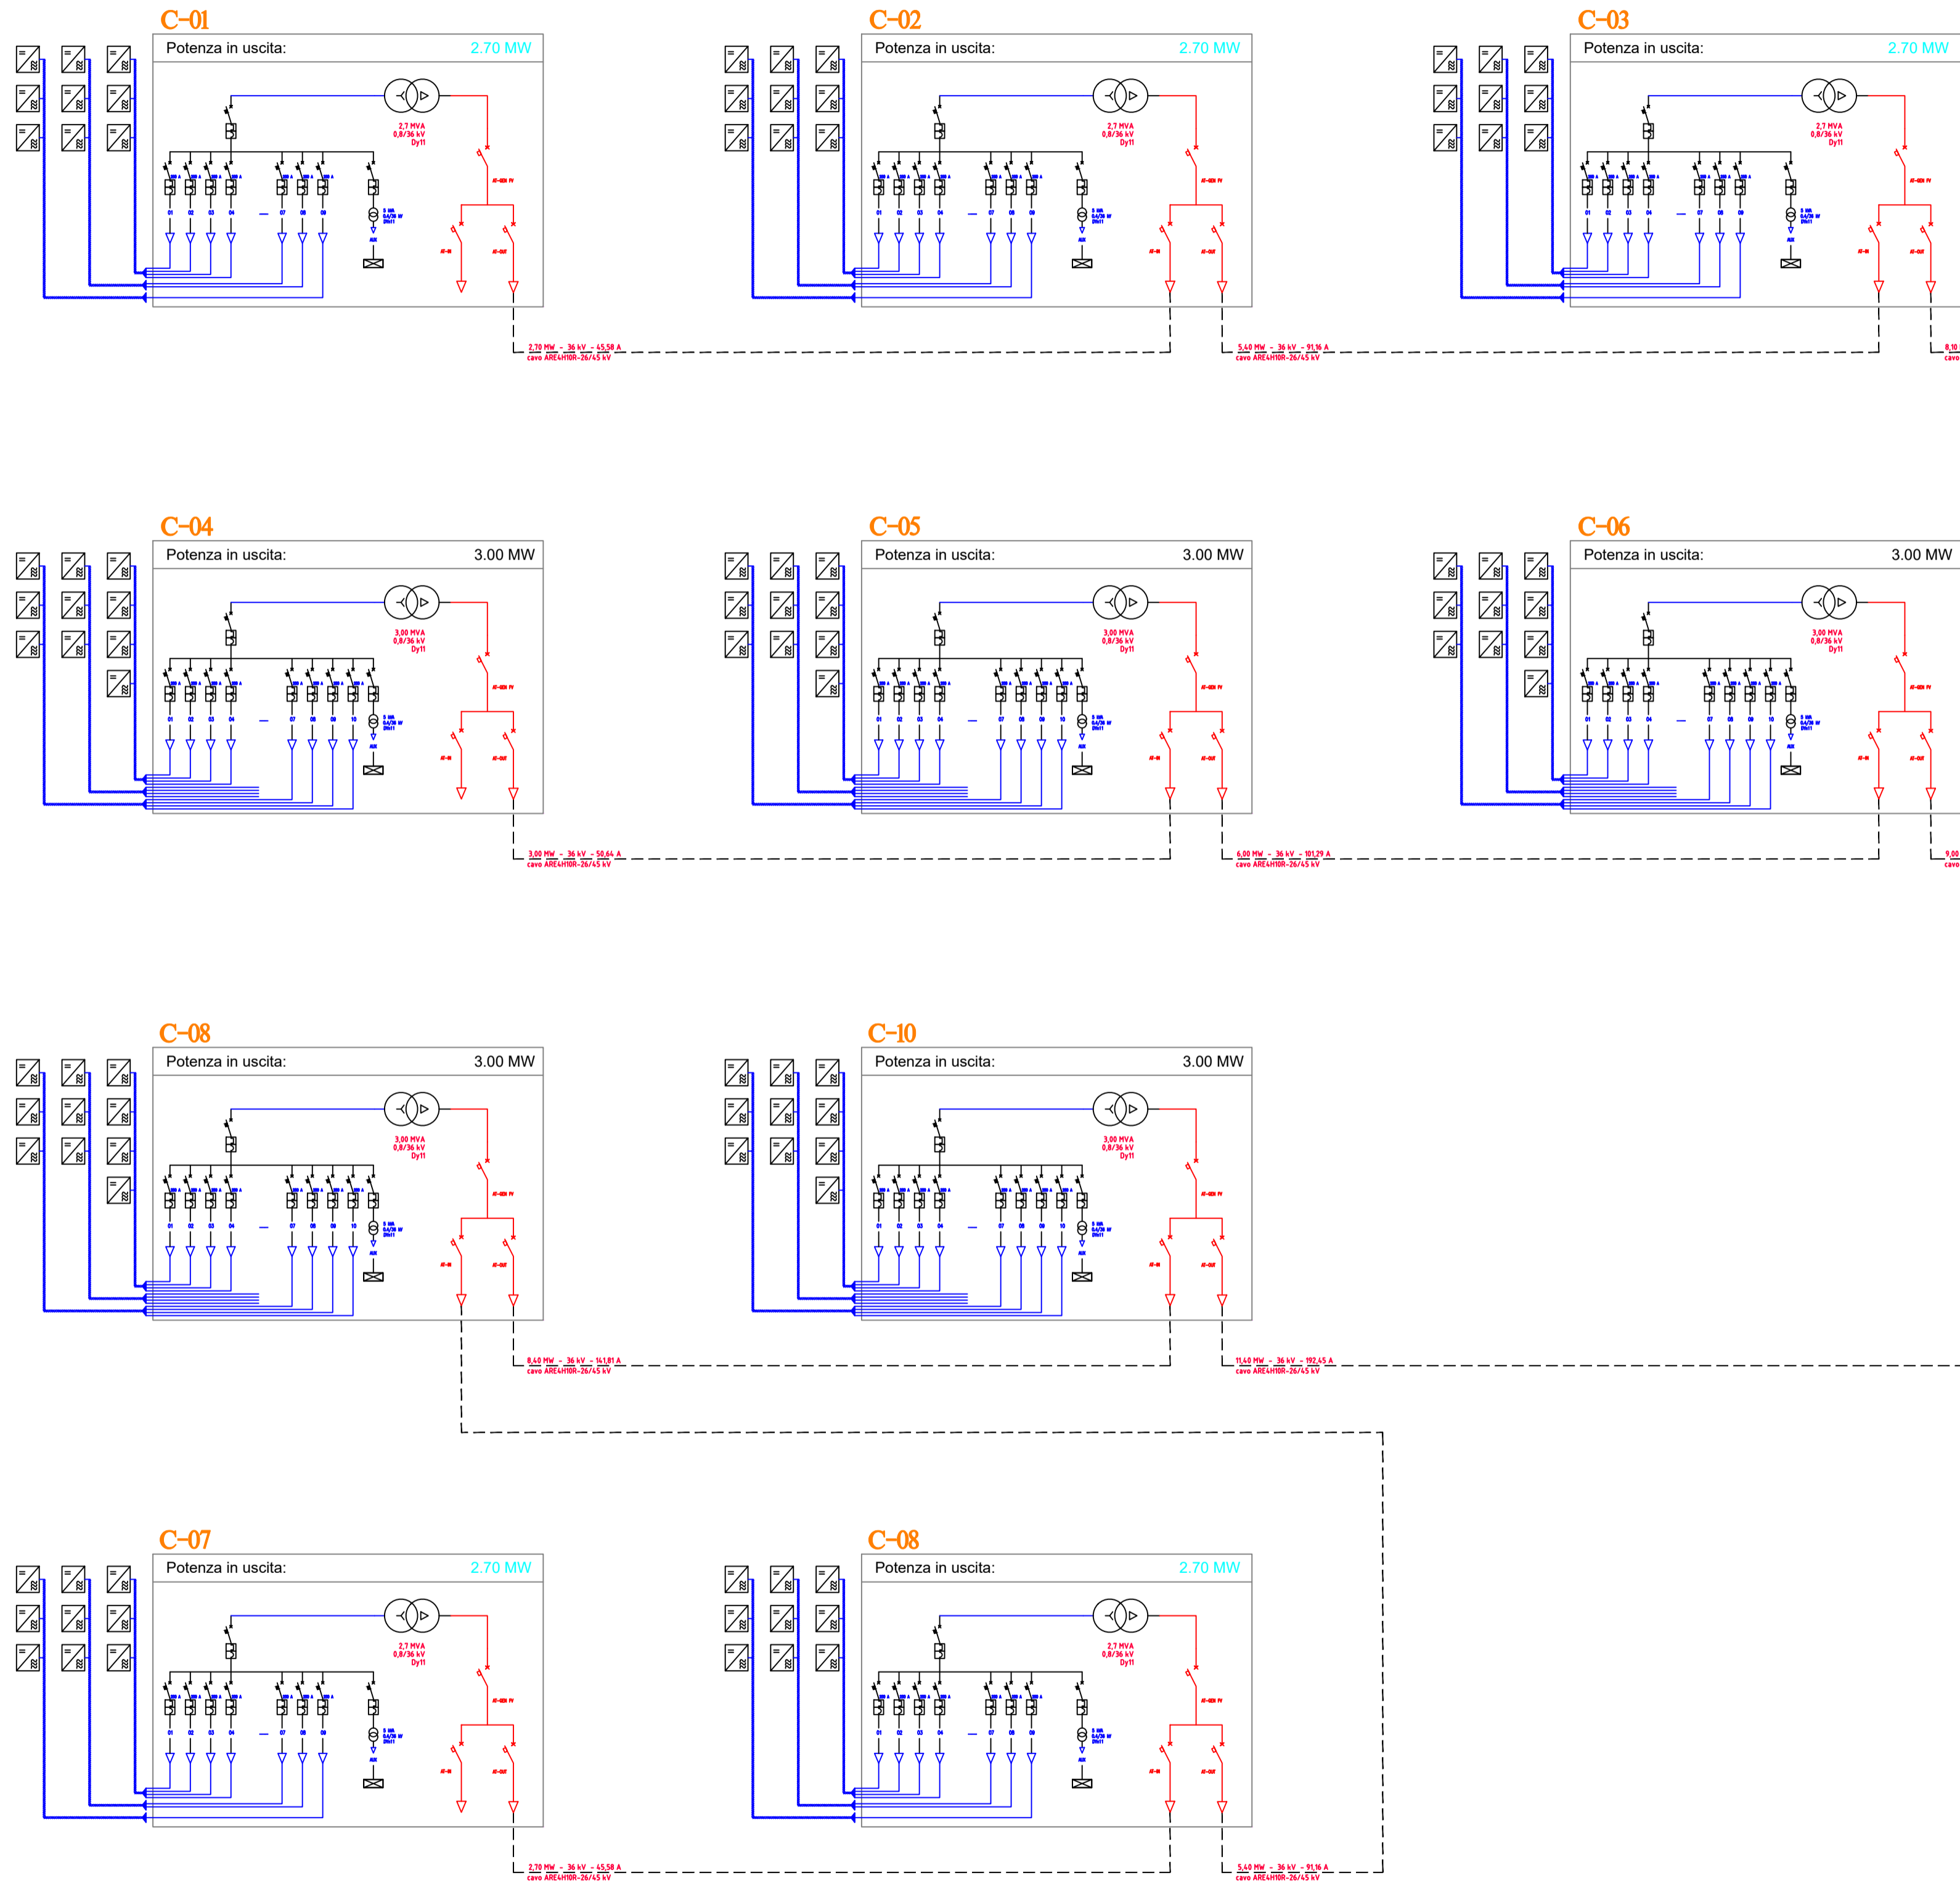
C-01
Potenza in uscita: 2.70 MW
2,7 MVA
0,8/36 kV
Dy11
01 02 03 04 07 08 09
AUX
2,70 MW - 36 kV - 45,58 A
cavo ARE4H1OR-26/45 kV

C-02
Potenza in uscita: 2.70 MW
2,7 MVA
0,8/36 kV
Dy11
01 02 03 04 07 08 09
AUX
5,40 MW - 36 kV - 91,16 A
cavo ARE4H1OR-26/45 kV

C-03
Potenza in uscita: 2.70 MW
2,7 MVA
0,8/36 kV
Dy11
01 02 03 04 07 08 09
8,10
cavo

C-04
Potenza in uscita: 3.00 MW
3,00 MVA
0,8/36 kV
Dy11
01 02 03 04 07 08 09 10
AUX
3,00 MW - 36 kV - 50,64 A
cavo ARE4H1OR-26/45 kV

C-05
Potenza in uscita: 3.00 MW
3,00 MVA
0,8/36 kV
Dy11
01 02 03 04 07 08 09 10
AUX
6,00 MW - 36 kV - 101,29 A
cavo ARE4H1OR-26/45 kV

C-06
Potenza in uscita: 3.00 MW
3,00 MVA
0,8/36 kV
Dy11
01 02 03 04 07 08 09 10
9,00
cavo

C-08
Potenza in uscita: 3.00 MW
3,00 MVA
0,8/36 kV
Dy11
01 02 03 04 07 08 09 10
AUX
8,40 MW - 36 kV - 141,81 A
cavo ARE4H1OR-26/45 kV

C-10
Potenza in uscita: 3.00 MW
3,00 MVA
0,8/36 kV
Dy11
01 02 03 04 07 08 09 10
AUX
11,40 MW - 36 kV - 192,45 A
cavo ARE4H1OR-26/45 kV

C-07
Potenza in uscita: 2.70 MW
2,7 MVA
0,8/36 kV
Dy11
01 02 03 04 07 08 09
AUX
2,70 MW - 36 kV - 45,58 A
cavo ARE4H1OR-26/45 kV

C-08
Potenza in uscita: 2.70 MW
2,7 MVA
0,8/36 kV
Dy11
01 02 03 04 07 08 09
AUX
5,40 MW - 36 kV - 91,16 A
cavo ARE4H1OR-26/45 kV